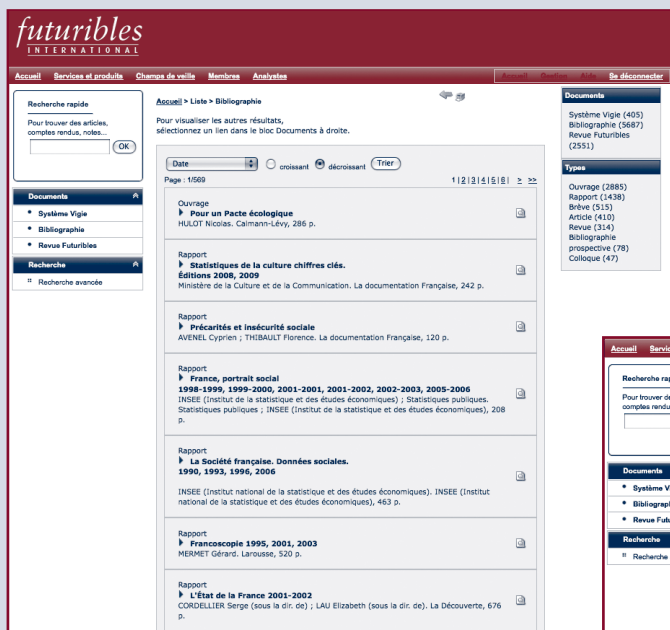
futuribles
INTERNATIONAL

Accueil Services et produits Champ de veille Membres Analystes

Accueil Dossier Aide Se déconnecter

Recherche rapide

Pour trouver des articles, comptes rendus, notes...

OK

Documents

Système Vigie

Bibliographie

Revue Futuribles

Recherche

Recherche avancée

Accueil > Liste > Bibliographie

Pour visualiser les autres résultats, sélectionnez un lien dans le bloc Documents à droite.

Date croissant décroissant Trier

Page : 1/569

1 | 2 | 3 | 4 | 5 | 6 | > >>

Ouvrage
Pour un Pacte écologique
HULOT Nicolas. Calmann-Lévy, 286 p.

Rapport
Statistiques de la culture chiffres clés. Éditions 2008, 2009
Ministère de la Culture et de la Communication. La documentation Française, 242 p.

Rapport
Précarités et insécurité sociale
AVENEL Cyprien ; THIBAULT Florence. La documentation Française, 120 p.

Rapport
France, portrait social
1998-1999, 1999-2000, 2001-2001, 2001-2002, 2002-2003, 2005-2006
INSEE (Institut de la statistique et des études économiques) ; Statistiques publiques. Statistiques publiques ; INSEE (Institut de la statistique et des études économiques), 208 p.

Rapport
La Société française. Données sociales.
1990, 1993, 1996, 2006
INSEE (Institut national de la statistique et des études économiques). INSEE (Institut national de la statistique et des études économiques), 463 p.

Rapport
Francoscopie 1995, 2001, 2003
MERMET Gérard. Larousse, 520 p.

Rapport
L'État de la France 2001-2002
CORDELLIER Serge (sous la dir. de) ; LAU Elizabeth (sous la dir. de). La Découverte, 676 p.

Documents

Système Vigie (405)
Bibliographie (5687)
Revue Futuribles (2551)

Types

Ouvrage (2885)
Rapport (1438)
Brève (515)
Article (410)
Revue (314)
Bibliographie prospective (78)
Colloque (47)

Accueil Servic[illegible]

Recherche rap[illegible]

Pour trouver de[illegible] comptes rendus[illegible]

Documents

Système V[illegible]

Bibliograp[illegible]

Revue Futu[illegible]

Recherche

Recherche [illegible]